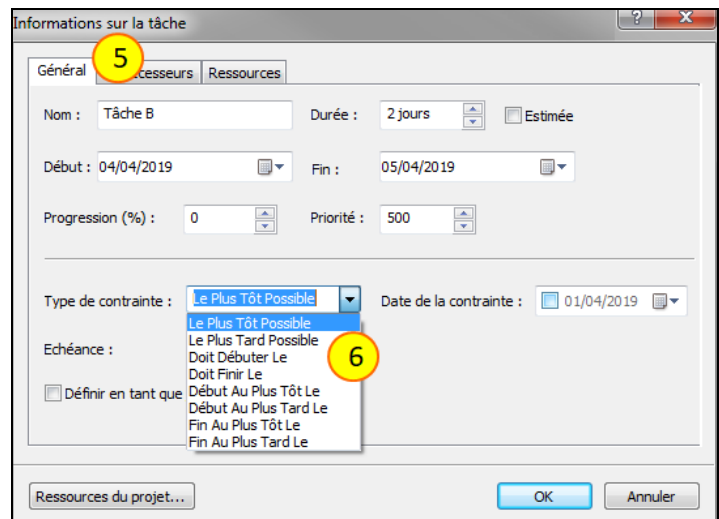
Informations sur la tâche

?

X

Général

5

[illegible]ccesseurs

Ressources

Nom :

Tâche B

Durée :

2 jours

Estimée

Début :

04/04/2019

Fin :

05/04/2019

Progression (%) :

0

Priorité :

500

Type de contrainte :

Le Plus Tôt Possible

Date de la contrainte :

01/04/2019

Le Plus Tôt Possible
Le Plus Tard Possible
Doit Débuter Le
Doit Finir Le
Début Au Plus Tôt Le
Début Au Plus Tard Le
Fin Au Plus Tôt Le
Fin Au Plus Tard Le

6

Echéance :

Définir en tant que

Ressources du projet...

OK

Annuler